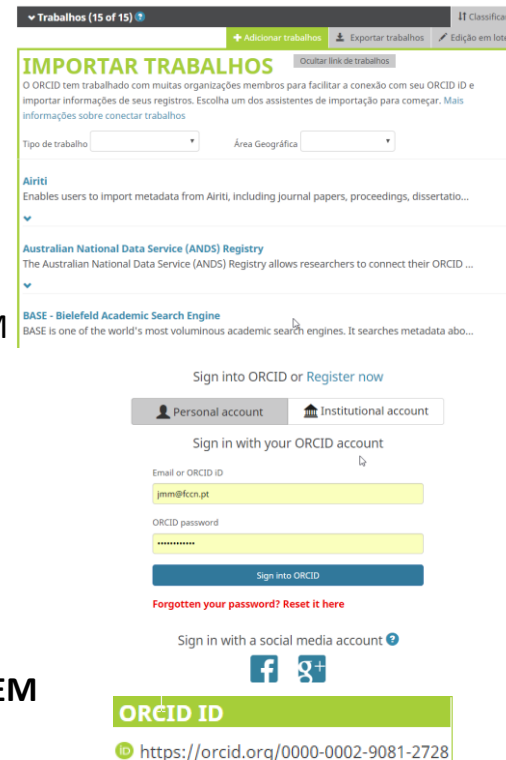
▾ Trabalhos (15 of 15) ?

Classifica

+ Adicionar trabalhos | Exportar trabalhos | Edição em lote

IMPORTAR TRABALHOS

Ocultar link de trabalhos

O ORCID tem trabalhado com muitas organizações membros para facilitar a conexão com seu ORCID iD e importar informações de seus registros. Escolha um dos assistentes de importação para começar. Mais informações sobre conectar trabalhos

Tipo de trabalho

Área Geográfica

Airiti
Enables users to import metadata from Airiti, including journal papers, proceedings, dissertatio...

Australian National Data Service (ANDS) Registry
The Australian National Data Service (ANDS) Registry allows researchers to connect their ORCID ...

BASE - Bielefeld Academic Search Engine
BASE is one of the world's most voluminous academic search engines. It searches metadata abo...

M

Sign into ORCID or Register now

Personal account | Institutional account

Sign in with your ORCID account

Email or ORCID iD
jmm@fccn.pt

ORCID password
••••••••••••

Sign into ORCID

Forgotten your password? Reset it here

Sign in with a social media account ?

EM

ORCID ID

https://orcid.org/0000-0002-9081-2728